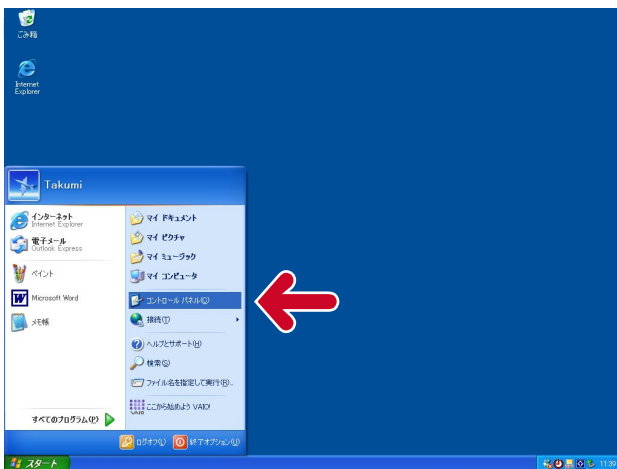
ごみ箱

Internet Explorer

Takumi

インターネット
Internet Explorer

電子メール
Outlook Express

ペイント

Microsoft Word

メモ帳

すべてのプログラム(P)

マイ ドキュメント

マイ ピクチャ

マイ ミュージック

マイ コンピュータ

コントロール パネル(C)

接続(T)

ヘルプとサポート(H)

検索(S)

ファイル名を指定して実行(R)...

ここから始めよう VAIO!

ログオフ(L)

終了オプション(U)

スタート

11:39